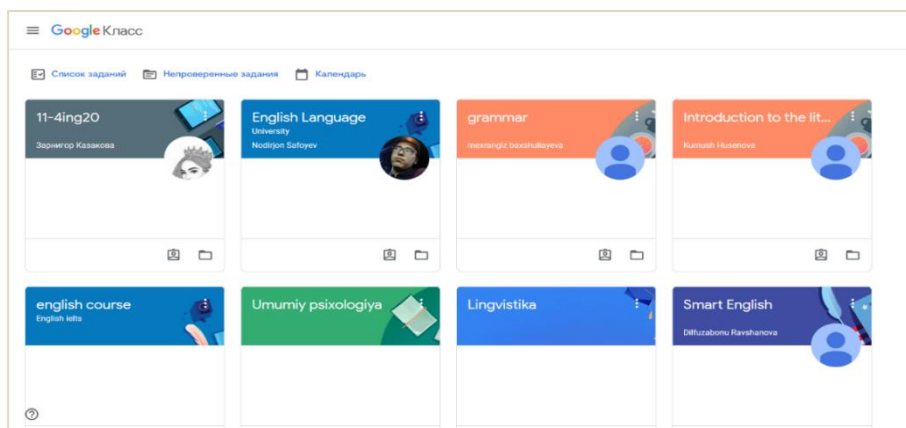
Google Класс

Список заданий

Непроверенные задания

Календарь

11-4ing20
Зарнигор Казакова

English Language
University
Nodirjon Sofoyev

grammar
mexrangiz baxshullayeva

Introduction to the lit...
Kumush Husenova

english course
English Ielts

Umumiy psixologiya

Lingvistika

Smart English
Dilfuzabonu Ravshanova

?